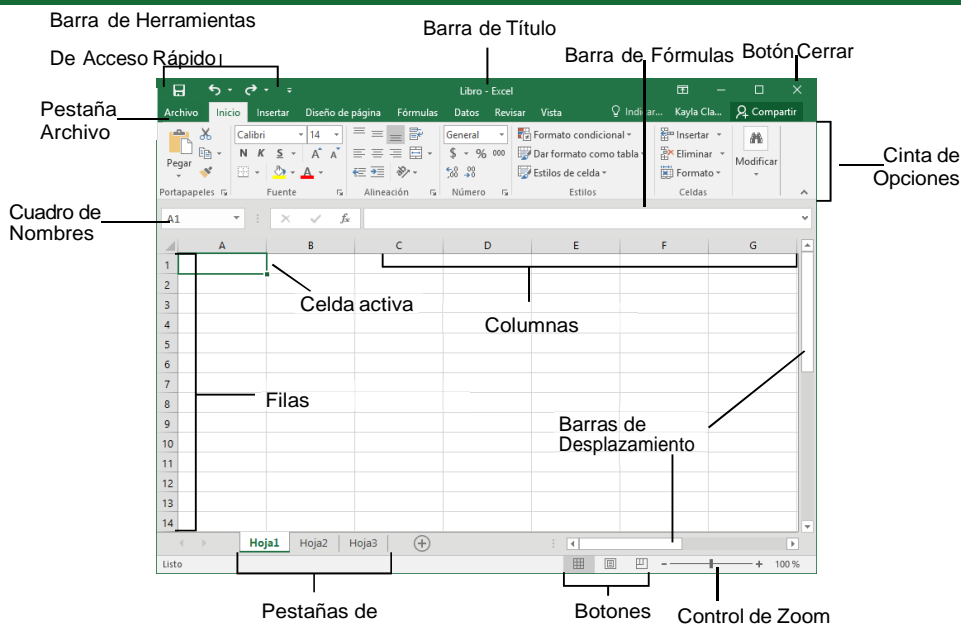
Barra de Herramientas
De Acceso Rápido

Barra de Título

Barra de Fórmulas

Botón Cerrar

Libro - Excel

Archivo Inicio Insertar Diseño de página Fórmulas Datos Revisar Vista Indicar... Kayla Cla... Compartir

Pestaña Archivo

Pegar
Portapapeles
Calibri 14
N K S A A
Fuente
Alineación
General
$ % 000
Número
Formato condicional
Dar formato como tabla
Estilos de celda
Estilos
Insertar
Eliminar
Formato
Celdas
Modificar

Cinta de Opciones

Cuadro de Nombres

A1

fx

| | A | B | C | D | E | F | G |
|---|---|---|---|---|---|---|---|
| 1 | | | | | | | |
| 2 | | | | | | | |
| 3 | | | | | | | |
| 4 | | | | | | | |
| 5 | | | | | | | |
| 6 | | | | | | | |
| 7 | | | | | | | |
| 8 | | | | | | | |
| 9 | | | | | | | |
| 10 | | | | | | | |
| 11 | | | | | | | |
| 12 | | | | | | | |
| 13 | | | | | | | |
| 14 | | | | | | | |

Celda activa

Columnas

Filas

Barras de Desplazamiento

Hoja1 Hoja2 Hoja3

Listo

100 %

Pestañas de

Botones

Control de Zoom